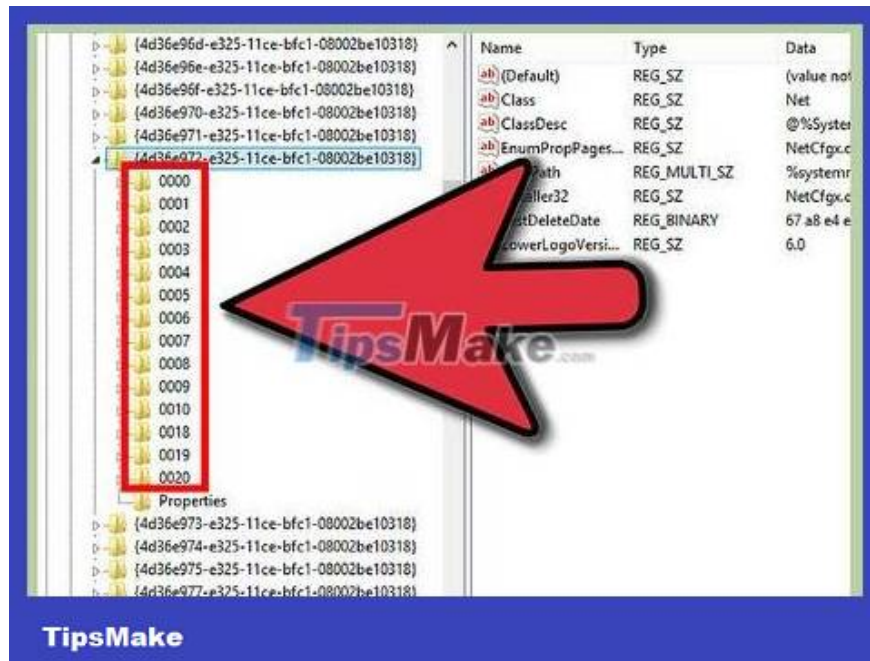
{4d36e96d-e325-11ce-bfc1-08002be10318}
{4d36e96e-e325-11ce-bfc1-08002be10318}
{4d36e96f-e325-11ce-bfc1-08002be10318}
{4d36e970-e325-11ce-bfc1-08002be10318}
{4d36e971-e325-11ce-bfc1-08002be10318}
{4d36e972-e325-11ce-bfc1-08002be10318}
0000
0001
0002
0003
0004
0005
0006
0007
0008
0009
0010
0018
0019
0020
Properties
{4d36e973-e325-11ce-bfc1-08002be10318}
{4d36e974-e325-11ce-bfc1-08002be10318}
{4d36e975-e325-11ce-bfc1-08002be10318}
{4d36e977-e325-11ce-bfc1-08002be10318}

| Name | Type | Data |
|---|---|---|
| (Default) | REG_SZ | (value not |
| Class | REG_SZ | Net |
| ClassDesc | REG_SZ | @%Syster |
| EnumPropPages... | REG_SZ | NetCfgx.c |
| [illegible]Path | REG_MULTI_SZ | %systemr |
| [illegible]ller32 | REG_SZ | NetCfgx.c |
| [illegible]tDeleteDate | REG_BINARY | 67 a8 e4 e |
| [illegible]owerLogoVersi... | REG_SZ | 6.0 |

TipsMake.com

TipsMake